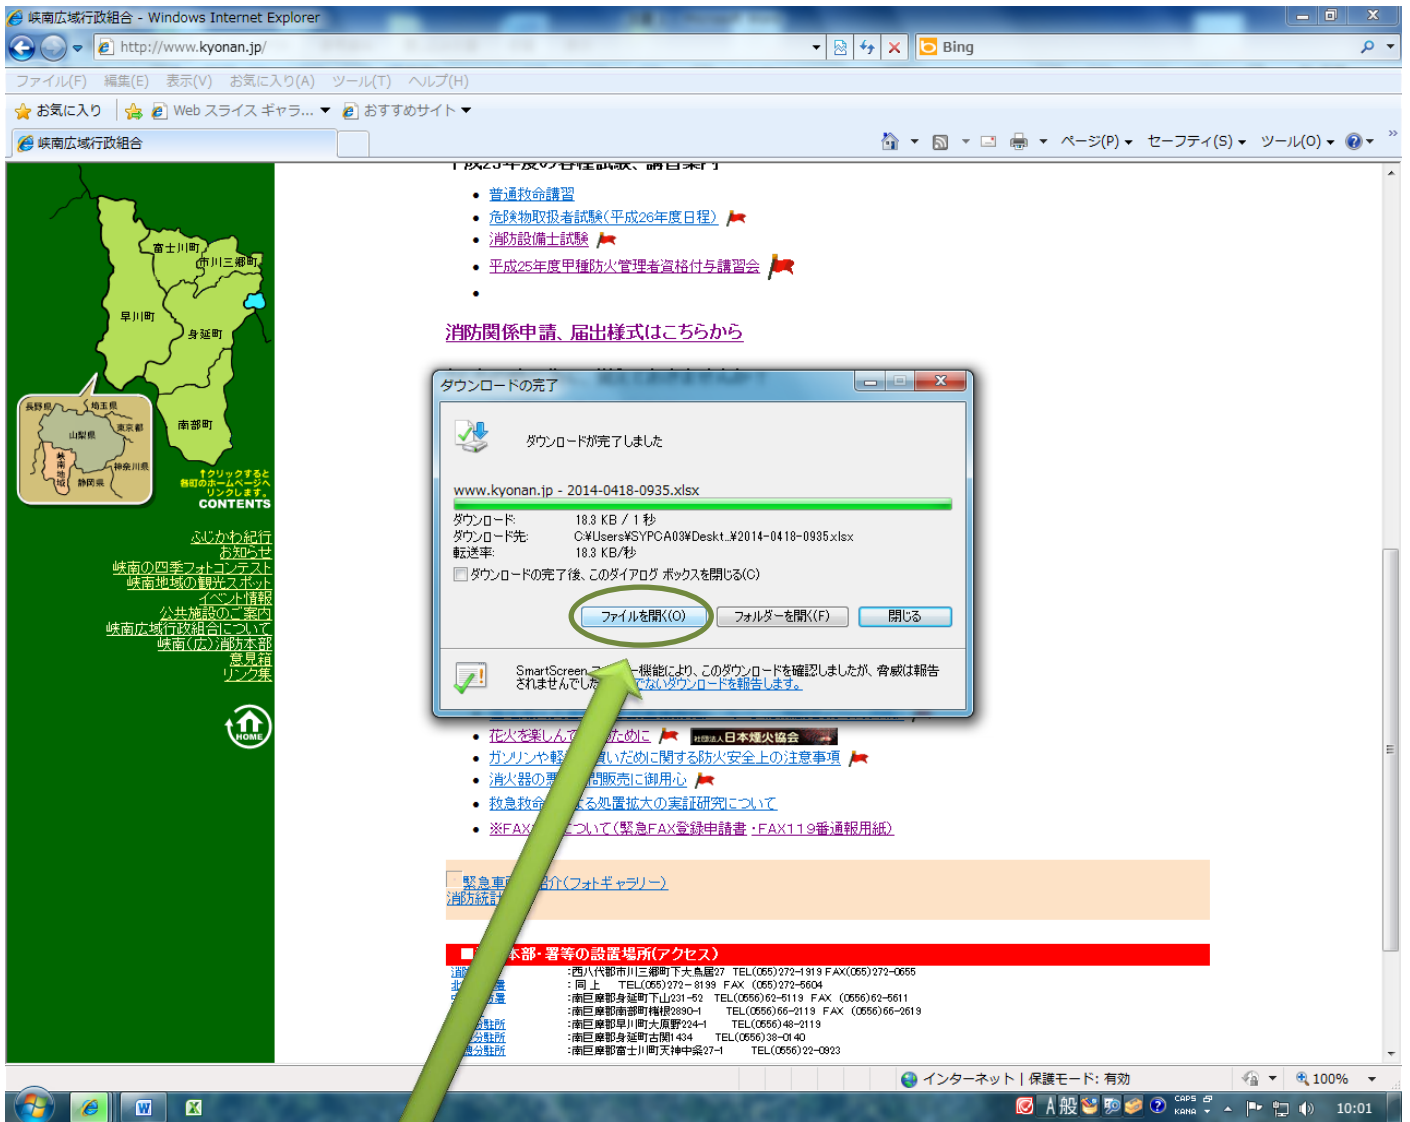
峡南広域行政組合 - Windows Internet Explorer

http://www.kyonan.jp/

Bing

ファイル(F) 編集(E) 表示(V) お気に入り(A) ツール(T) ヘルプ(H)

お気に入り Web スライス ギャラ... おすすめサイト

峡南広域行政組合

ページ(P) セーフティ(S) ツール(O)

富士川町
市川三郷町
早川町
身延町
南部町
長野県 埼玉県 東京都 山梨県 神奈川県 静岡県 峡南地域

↑クリックすると各町のホームページへリンクします。
CONTENTS

ふじかわ紀行
お知らせ
峡南の四季フォトコンテスト
峡南地域の観光スポット
イベント情報
公共施設のご案内
峡南広域行政組合について
峡南(広)消防本部
意見箱
リンク集
HOME

普通救命講習
危険物取扱者試験(平成26年度日程)
消防設備士試験
平成25年度甲種防火管理者資格付与講習会

消防関係申請、届出様式はこちらから

ダウンロードの完了

ダウンロードが完了しました

www.kyonan.jp - 2014-0418-0935.xlsx

ダウンロード: 18.3 KB / 1 秒
ダウンロード先: C:¥Users¥SYPCA03¥Deskt...¥2014-0418-0935.xlsx
転送率: 18.3 KB/秒

ダウンロードの完了後、このダイアログ ボックスを閉じる(C)

ファイルを開く(O) フォルダーを開く(F) 閉じる

SmartScreen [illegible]機能により、このダウンロードを確認しましたが、脅威は報告されませんでした。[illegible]でないダウンロードを報告します。

花火を楽しんで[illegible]ために 日本煙火協会
ガソリンや軽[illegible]買いだめに関する防火安全上の注意事項
消火器の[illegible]問販売に御用心
救急救命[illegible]よる処置拡大の実証研究について
※FAX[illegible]について(緊急FAX登録申請書・FAX119番通報用紙)

緊急車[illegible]介(フォトギャラリー)
消防統計

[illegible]本部・署等の設置場所(アクセス)

:西八代郡市川三郷町下大鳥居27 TEL(055)272-1919 FAX(055)272-0655
:同 上 TEL(055)272-8199 FAX (055)272-5604
:南巨摩郡身延町下山231-52 TEL(0556)62-5119 FAX (0556)62-5611
:南巨摩郡南部町福士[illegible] TEL(0556)66-2119 FAX (0556)66-2619
:南巨摩郡早川町大原野224-1 TEL(0556)48-2119
:南巨摩郡身延町古関1434 TEL(0556)38-0140
:南巨摩郡富士川町天神中条27-1 TEL(0556)22-0923

インターネット | 保護モード: 有効 100%

10:01